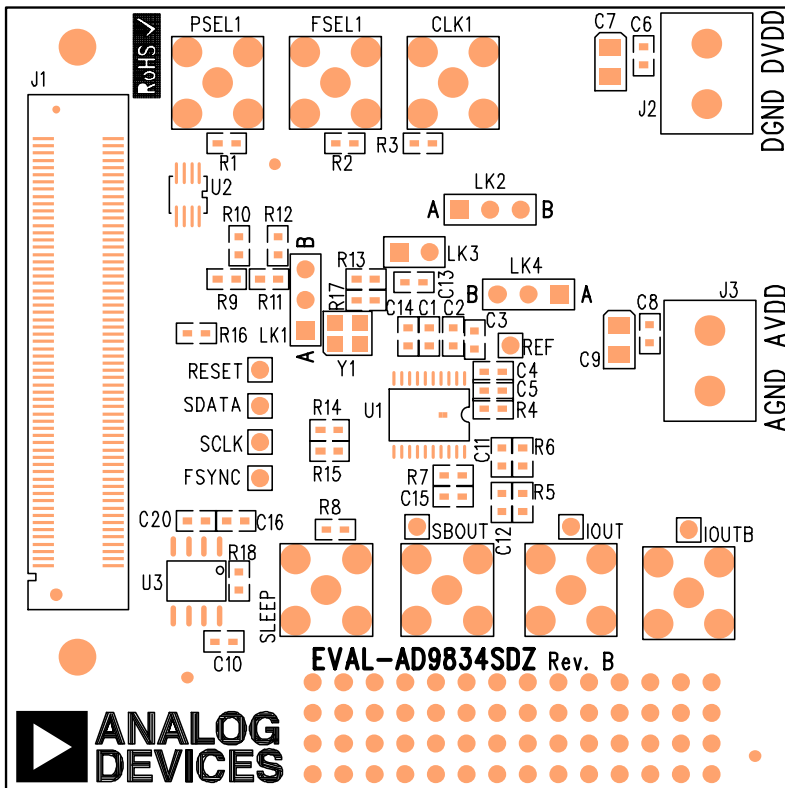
RoHS ✓
PSEL1
FSEL1
CLK1
C7
C6
DGND DVDD
J2
J1
R1
R2
R3
U2
LK2
A
B
R10
R12
B
R13
LK3
C13
LK4
B
A
J3
R9
R11
R17
C14
C1
C2
C8
R16
LK1
C3
REF
C9
AGND AVDD
A
Y1
RESET
C4
C5
SDATA
R14
U1
R4
SCLK
R15
C11
R6
FSYNC
R7
C15
R5
R8
C12
C20
C16
SBOUT
IOUT
IOUTB
R18
U3
SLEEP
C10
EVAL-AD9834SDZ Rev. B
ANALOG
DEVICES